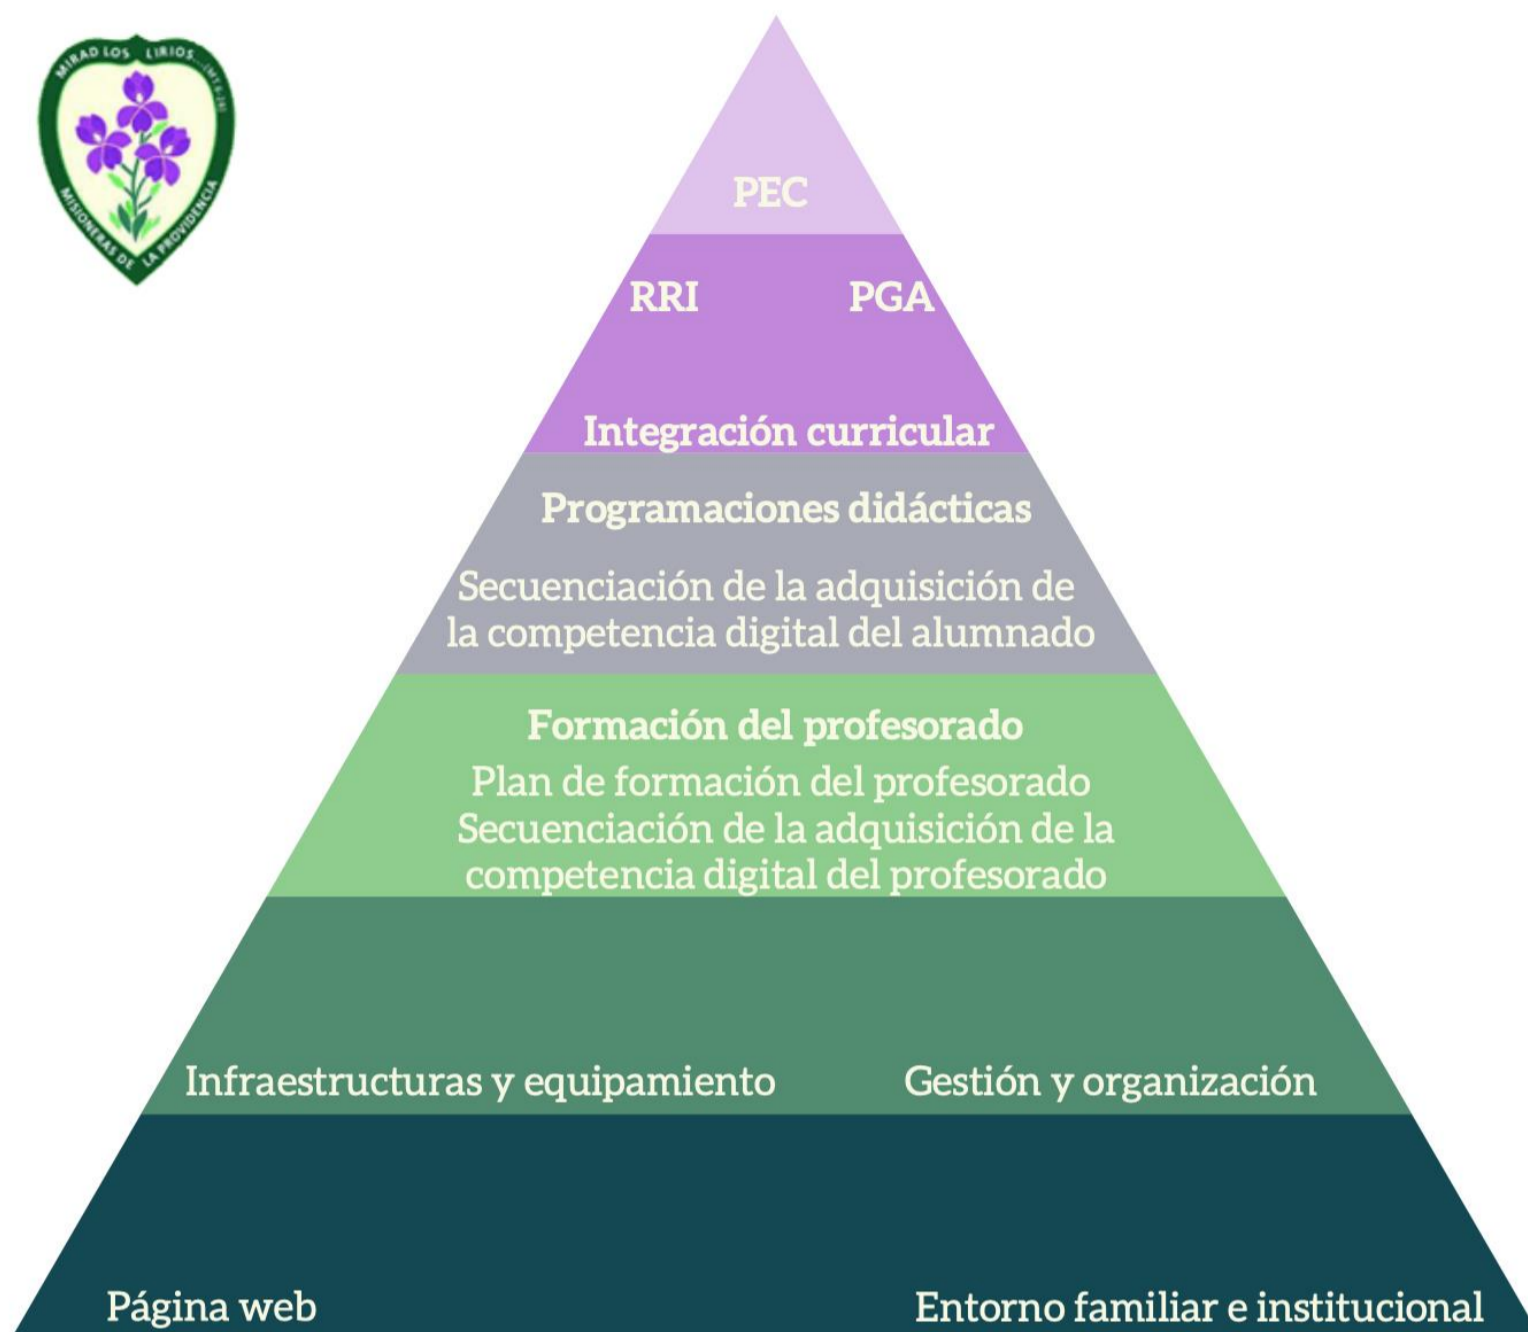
MIRAD LOS LIRIOS... (Mt 6,28)
MISIONERAS DE LA PROVIDENCIA

PEC

RRI PGA

Integración curricular

Programaciones didácticas

Secuenciación de la adquisición de la competencia digital del alumnado

Formación del profesorado

Plan de formación del profesorado
Secuenciación de la adquisición de la competencia digital del profesorado

Infraestructuras y equipamiento Gestión y organización

Página web Entorno familiar e institucional